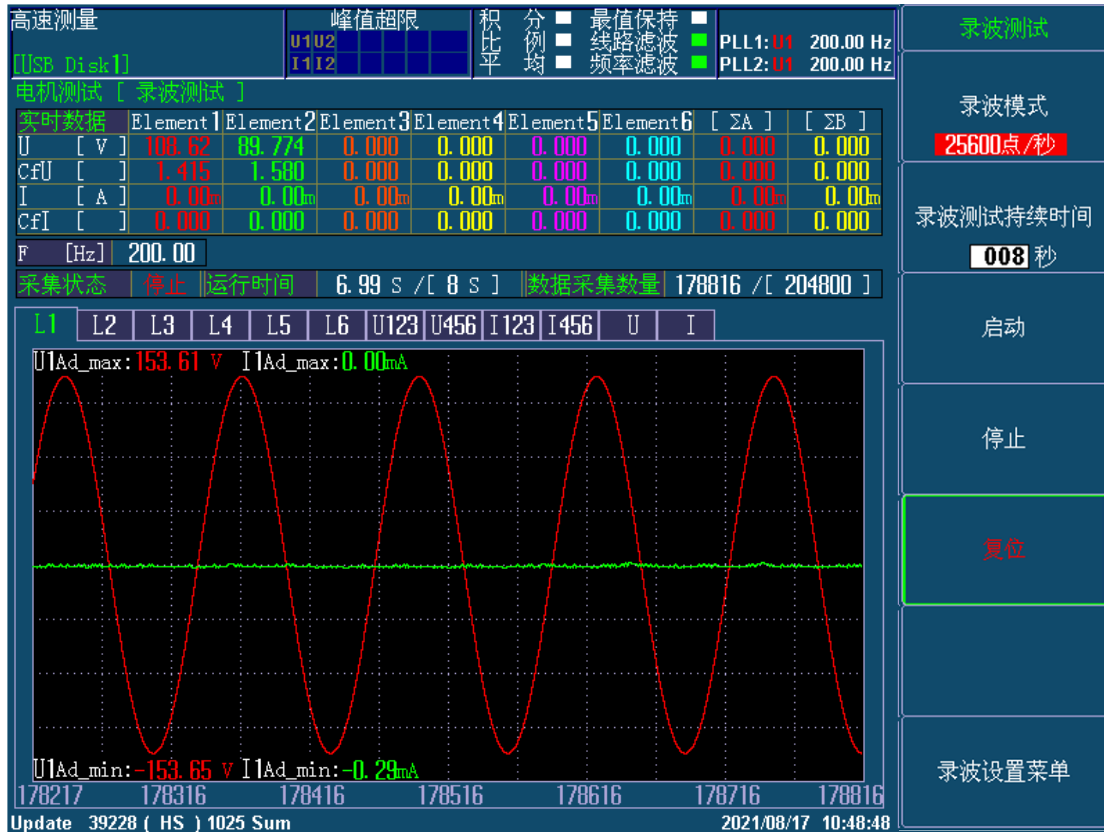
高速测量

[USB Disk1]

峰值超限

U1 U2
I1 I2

积分
比例
平均

最值保持
线路滤波
频率滤波

PLL1: U1 200.00 Hz
PLL2: U1 200.00 Hz

电机测试 [ 录波测试 ]

| 实时数据 | Element1 | Element2 | Element3 | Element4 | Element5 | Element6 | [ ΣA ] | [ ΣB ] |
|---|---|---|---|---|---|---|---|---|
| U [ V ] | 108.62 | 89.774 | 0.000 | 0.000 | 0.000 | 0.000 | 0.000 | 0.000 |
| CfU [ ] | 1.415 | 1.580 | 0.000 | 0.000 | 0.000 | 0.000 | 0.000 | 0.000 |
| I [ A ] | 0.00m | 0.00m | 0.00m | 0.00m | 0.00m | 0.00m | 0.00m | 0.00m |
| CfI [ ] | 0.000 | 0.000 | 0.000 | 0.000 | 0.000 | 0.000 | 0.000 | 0.000 |

F [Hz] 200.00

采集状态 停止 运行时间 6.99 S /[ 8 S ] 数据采集数量 178816 /[ 204800 ]

L1 L2 L3 L4 L5 L6 U123 U456 I123 I456 U I

U1Ad_max:153.61 V I1Ad_max:0.00mA

U1Ad_min:-153.65 V I1Ad_min:-0.29mA

178217 178316 178416 178516 178616 178716 178816

Update 39228 ( HS ) 1025 Sum 2021/08/17 10:48:48

录波测试

录波模式
25600点/秒

录波测试持续时间
008 秒

启动

停止

复位

录波设置菜单